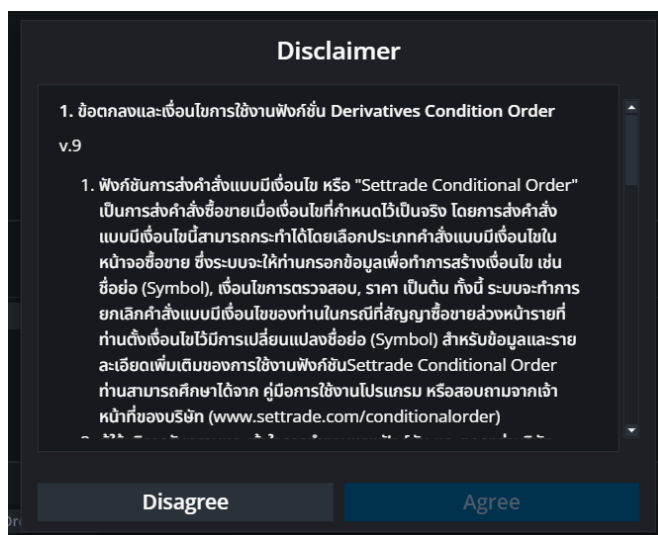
Disclaimer

1. ข้อตกลงและเงื่อนไขการใช้งานฟังก์ชั่น Derivatives Condition Order v.9

1. ฟังก์ชันการส่งคำสั่งแบบมีเงื่อนไข หรือ "Settrade Conditional Order" เป็นการส่งคำสั่งซื้อขายเมื่อเงื่อนไขที่กำหนดไว้เป็นจริง โดยการส่งคำสั่งแบบมีเงื่อนไขนี้สามารถกระทำได้โดยเลือกประเภทคำสั่งแบบมีเงื่อนไขในหน้าจอซื้อขาย ซึ่งระบบจะให้ท่านกรอกข้อมูลเพื่อทำการสร้างเงื่อนไข เช่น ชื่อย่อ (Symbol), เงื่อนไขการตรวจสอบ, ราคา เป็นต้น ทั้งนี้ ระบบจะทำการยกเลิกคำสั่งแบบมีเงื่อนไขของท่านในกรณีที่สัญญาซื้อขายล่วงหน้ารายที่ท่านตั้งเงื่อนไขไว้มีการเปลี่ยนแปลงชื่อย่อ (Symbol) สำหรับข้อมูลและรายละเอียดเพิ่มเติมของการใช้งานฟังก์ชันSettrade Conditional Order ท่านสามารถศึกษาได้จาก คู่มือการใช้งานโปรแกรม หรือสอบถามจากเจ้าหน้าที่ของบริษัท (www.settrade.com/conditionalorder)

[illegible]

Disagree
Agree